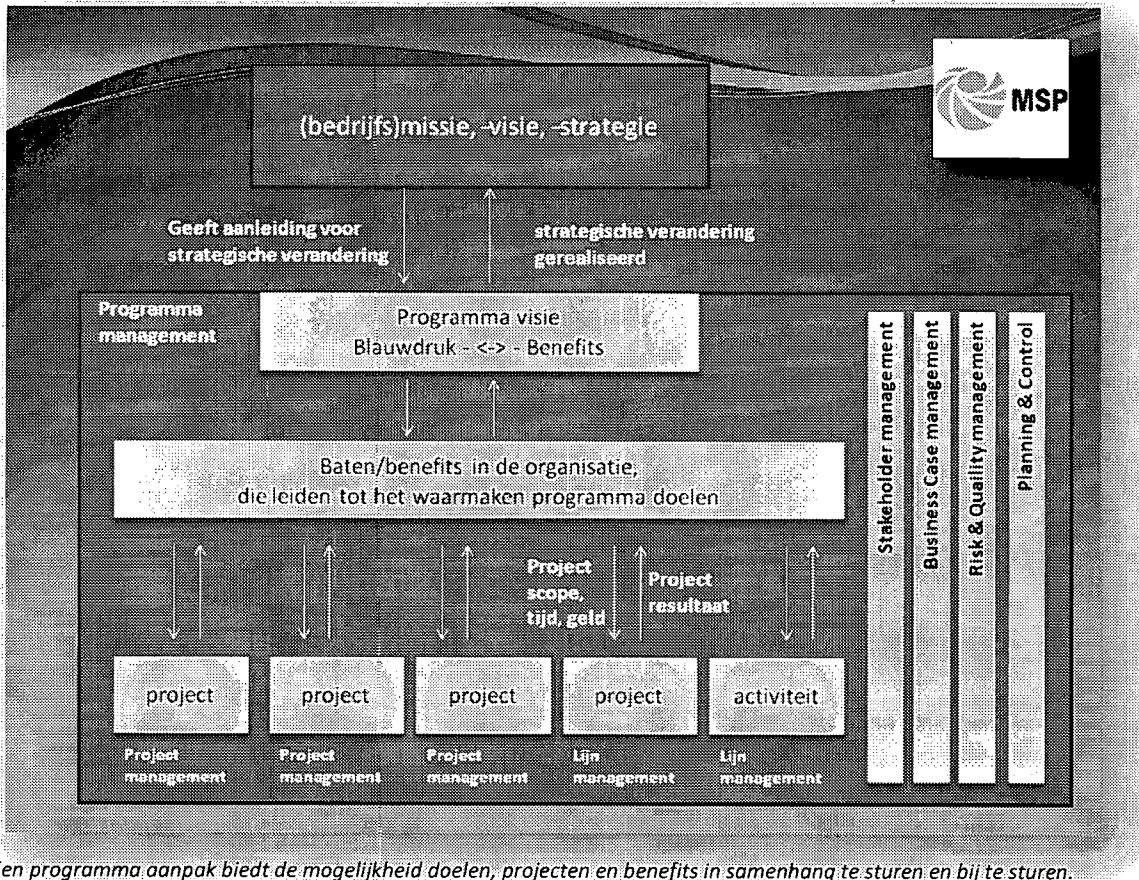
MSP

(bedrijfs)missie, -visie, -strategie

Geeft aanleiding voor strategische verandering

strategische verandering gerealiseerd

Programma management

Programma visie
Blauwdruk - <-> - Benefits

Baten/benefits in de organisatie, die leiden tot het waarmaken programma doelen

Project scope, tijd, geld

Project resultaat

project

project

project

project

activiteit

Project management

Project management

Project management

Lijn management

Lijn management

Stakeholder management

Business Case management

Risk & Quality management

Planning & Control

en programma aanpak biedt de mogelijkheid doelen, projecten en benefits in samenhang te sturen en bij te sturen.